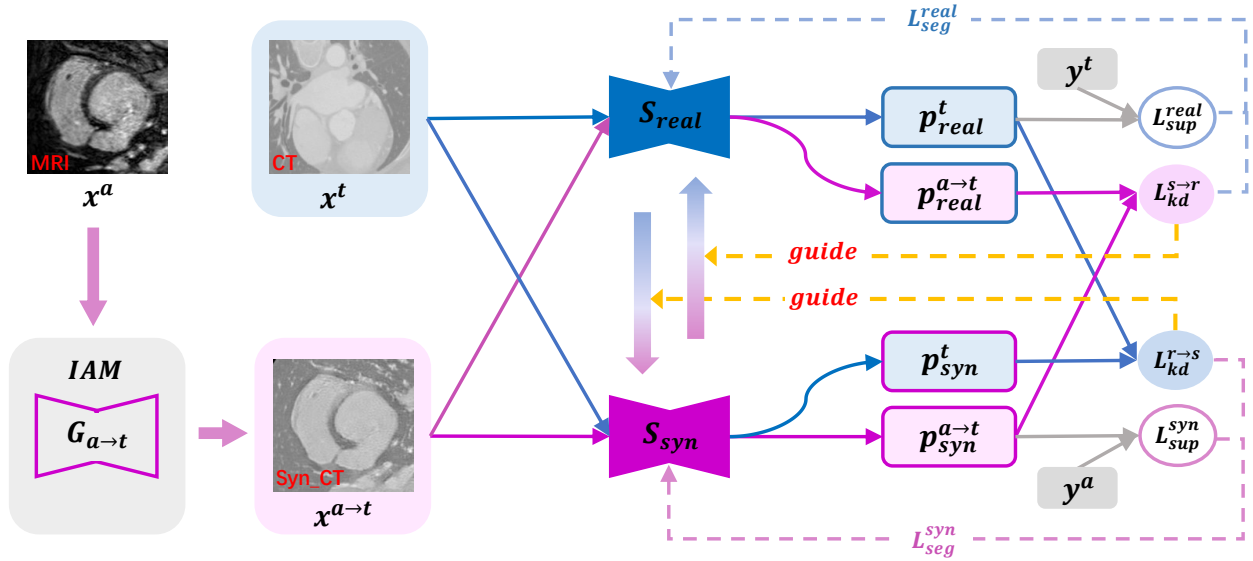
$L_{seg}^{real}$

MRI

$x^a$

CT

$x^t$

$S_{real}$

$p_{real}^t$

$y^t$

$L_{sup}^{real}$

$p_{real}^{a\to t}$

$L_{kd}^{s\to r}$

guide

guide

$IAM$

$G_{a\to t}$

Syn_CT

$x^{a\to t}$

$S_{syn}$

$p_{syn}^t$

$L_{kd}^{r\to s}$

$p_{syn}^{a\to t}$

$L_{sup}^{syn}$

$y^a$

$L_{seg}^{syn}$